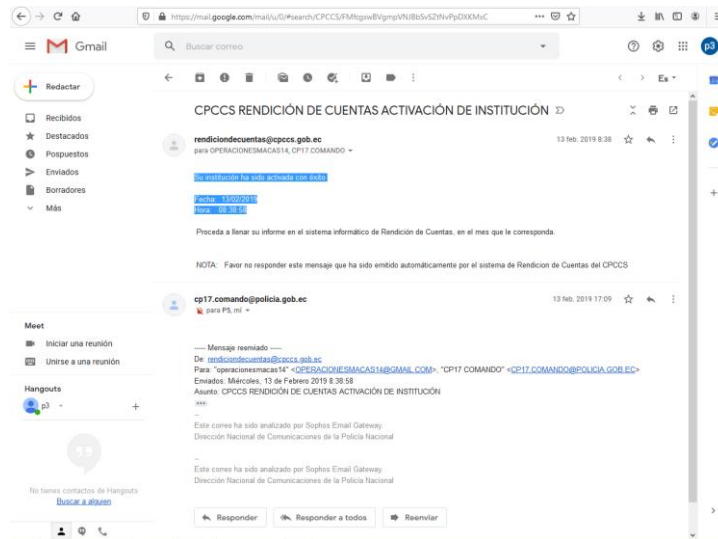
https://mail.google.com/mail/u/0/#search/CPCCS/FMfcgxwBVgmpVNJBbSvSZtNvPpDXKMsC

Gmail

Buscar correo

Redactar

Recibidos
Destacados
Pospuestos
Enviados
Borradores
Más

Meet
Iniciar una reunión
Unirse a una reunión

Hangouts
p3

No tienes contactos de Hangouts
Buscar a alguien

Es

CPCCS RENDICIÓN DE CUENTAS ACTIVACIÓN DE INSTITUCIÓN

rendiciondecuentas@cpccs.gob.ec
para OPERACIONESMACAS14, CP17.COMANDO

13 feb. 2019 8:38

Su institución ha sido activada con éxito

Fecha: 13/02/2019
Hora: 08:38:58

Proceda a llenar su informe en el sistema informático de Rendición de Cuentas, en el mes que le corresponda.

NOTA: Favor no responder este mensaje que ha sido emitido automáticamente por el sistema de Rendicion de Cuentas del CPCCS

cp17.comando@policia.gob.ec
para P5, mí

13 feb. 2019 17:09

---- Mensaje reenviado ----
De: rendiciondecuentas@cpccs.gob.ec
Para: "operacionesmacas14" <OPERACIONESMACAS14@GMAIL.COM>, "CP17 COMANDO" <CP17.COMANDO@POLICIA.GOB.EC>
Enviados: Miércoles, 13 de Febrero 2019 8:38:58
Asunto: CPCCS RENDICIÓN DE CUENTAS ACTIVACIÓN DE INSTITUCIÓN

--
Este correo ha sido analizado por Sophos Email Gateway.
Dirección Nacional de Comunicaciones de la Policía Nacional

--
Este correo ha sido analizado por Sophos Email Gateway.
Dirección Nacional de Comunicaciones de la Policía Nacional

Responder
Responder a todos
Reenviar